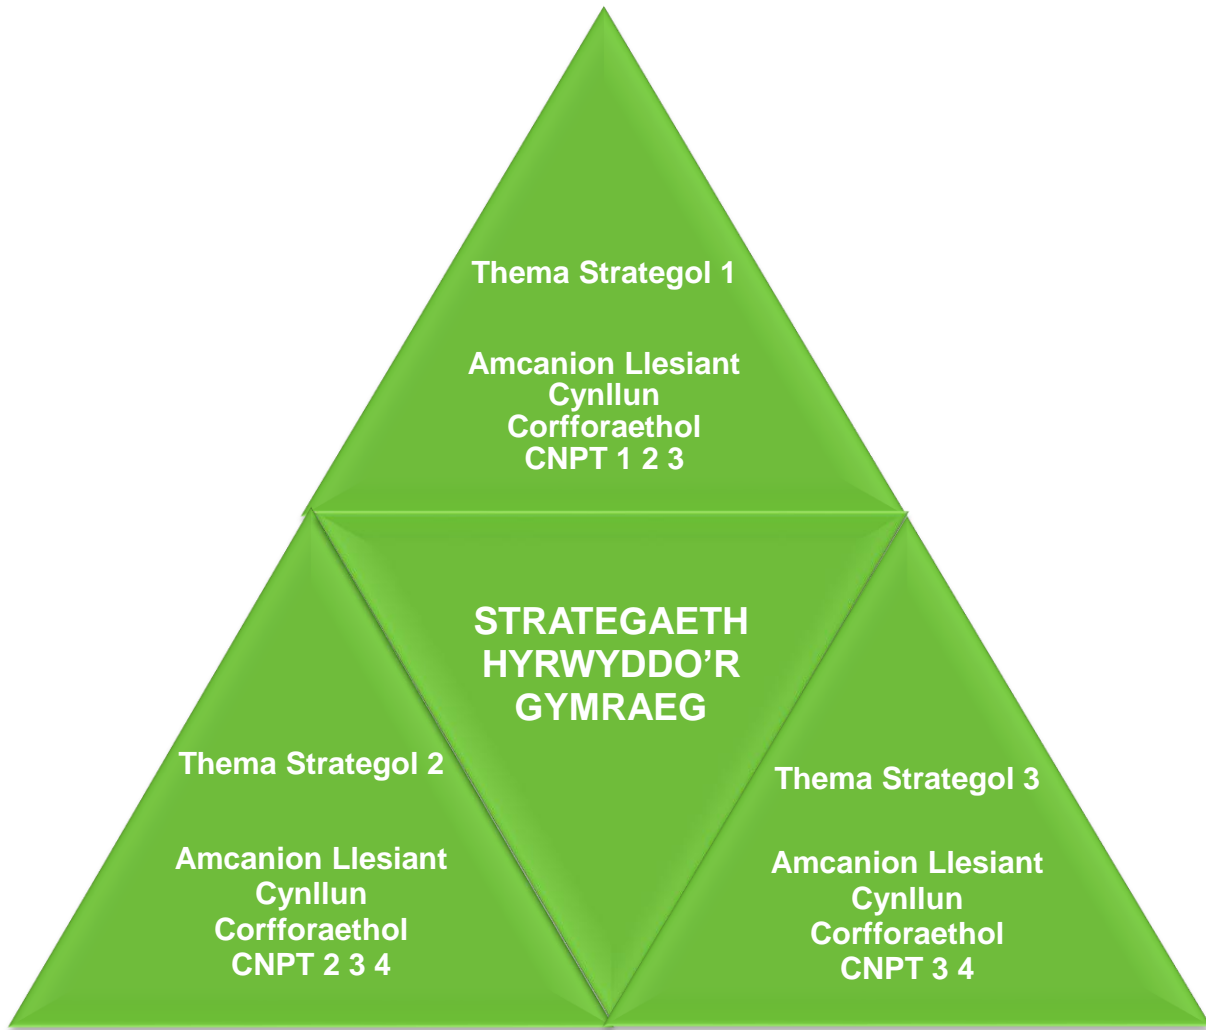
Thema Strategol 1

Amcanion Llesiant Cynllun Corfforaethol CNPT 1 2 3

STRATEGAETH HYRWYDDO'R GYMRAEG

Thema Strategol 2

Amcanion Llesiant Cynllun Corfforaethol CNPT 2 3 4

Thema Strategol 3

Amcanion Llesiant Cynllun Corfforaethol CNPT 3 4